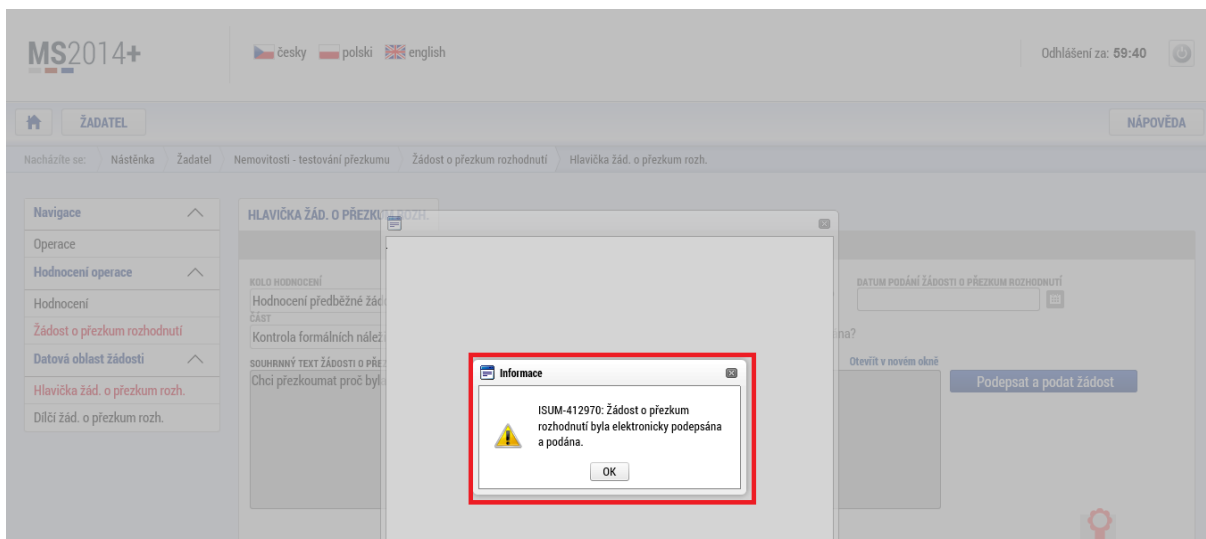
MS2014+

česky polski english

Odhlášení za: 59:40

ŽADATEL

NÁPOVĚDA

Nacházíte se: Nástěnka Žadatel Nemovitosti - testování přezkumu Žádost o přezkum rozhodnutí Hlavička žád. o přezkum rozh.

Navigace
Operace
Hodnocení operace
Hodnocení
Žádost o přezkum rozhodnutí
Datová oblast žádosti
Hlavička žád. o přezkum rozh.
Dílčí žád. o přezkum rozh.

HLAVIČKA ŽÁD. O PŘEZKU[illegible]OZH.

KOLO HODNOCENÍ
Hodnocení předběžné žád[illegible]
ČÁST
Kontrola formálních nálež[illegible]
SOUHRNNÝ TEXT ŽÁDOSTI O PŘE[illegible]
Chci přezkoumat proč byl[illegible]

DATUM PODÁNÍ ŽÁDOSTI O PŘEZKUM ROZHODNUTÍ
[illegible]na?
Otevřít v novém okně
Podepsat a podat žádost

Informace
ISUM-412970: Žádost o přezkum rozhodnutí byla elektronicky podepsána a podána.
OK